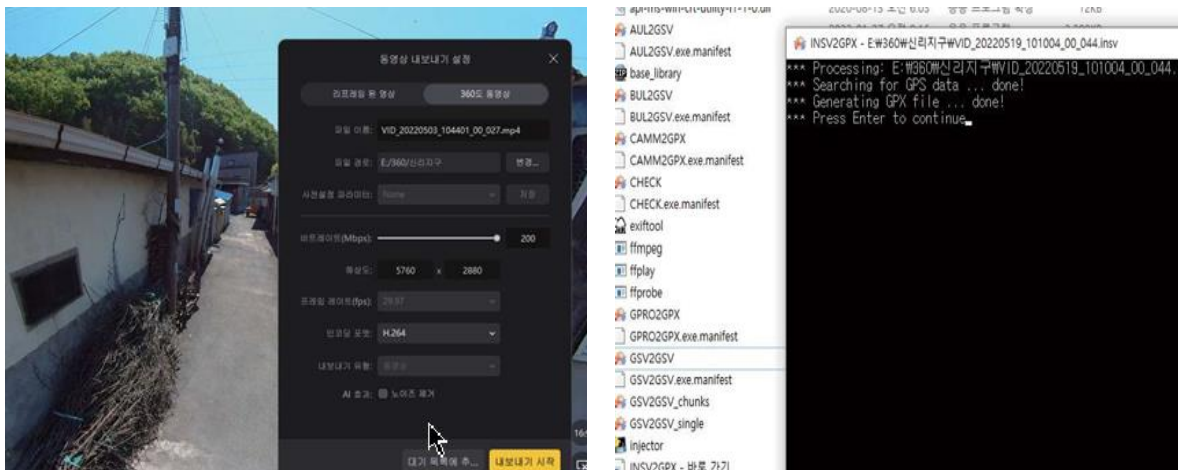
동영상 내보내기 설정

리프레임 된 영상
360도 동영상

파일 이름: VID_20220503_104401_00_027.mp4

파일 경로: E:/360/신리지구
변경...

사전설정 파라미터: None
저장

비트레이트(Mbps): 200

해상도: 5760 x 2880

프레임 레이트(fps): 29.97

인코딩 포맷: H.264

내보내기 유형: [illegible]

AI 효과: 노이즈 제거

대기 목록에 추...
내보내기 시작

16

api-ms-win-crt-utility-l1-1-0.dll
2020-08-13 오전 6:03
응용 프로그램 확장
12KB

AUL2GSV
AUL2GSV.exe.manifest
base_library
BUL2GSV
BUL2GSV.exe.manifest
CAMM2GPX
CAMM2GPX.exe.manifest
CHECK
CHECK.exe.manifest
exiftool
ffmpeg
ffplay
ffprobe
GPRO2GPX
GPRO2GPX.exe.manifest
GSV2GSV
GSV2GSV.exe.manifest
GSV2GSV_chunks
GSV2GSV_single
injector
INSV2GPX - 바로 가기

INSV2GPX - E:₩360₩신리지구₩VID_20220519_101004_00_044.insv

*** Processing: E:₩360₩신리지구₩VID_20220519_101004_00_044.
*** Searching for GPS data ... done!
*** Generating GPX file ... done!
*** Press Enter to continue_